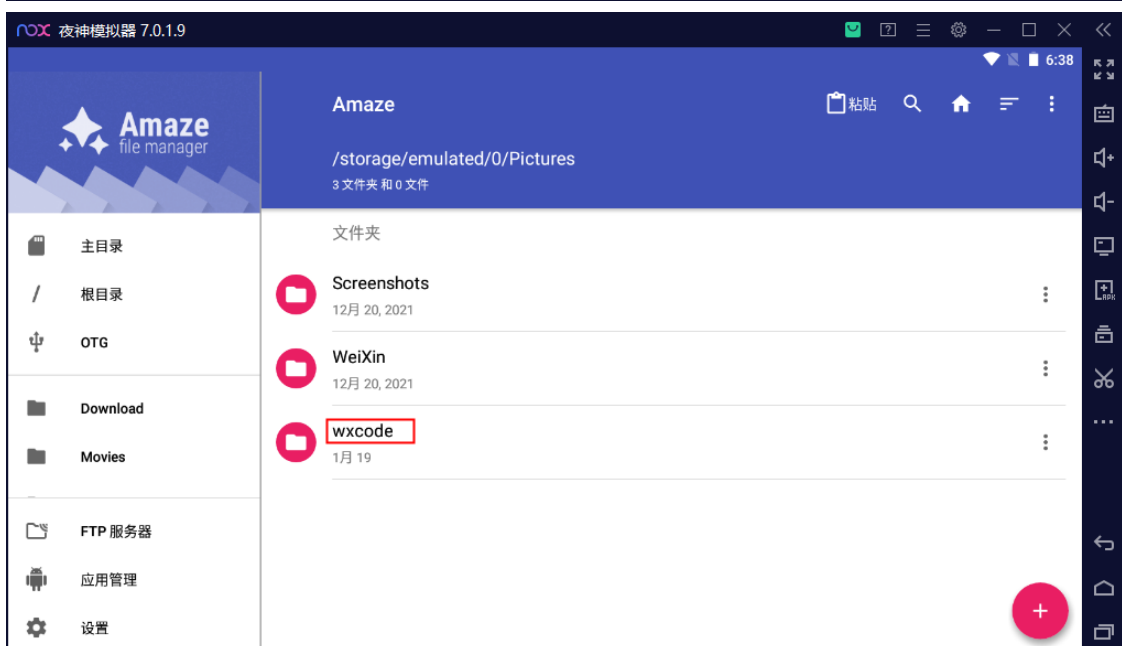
nox 夜神模拟器 7.0.1.9

6:38

Amaze
file manager

主目录
根目录
OTG
Download
Movies
FTP 服务器
应用管理
设置

Amaze
粘贴
/storage/emulated/0/Pictures
3 文件夹 和 0 文件

文件夹
Screenshots
12月 20, 2021
WeiXin
12月 20, 2021
wxcode
1月 19